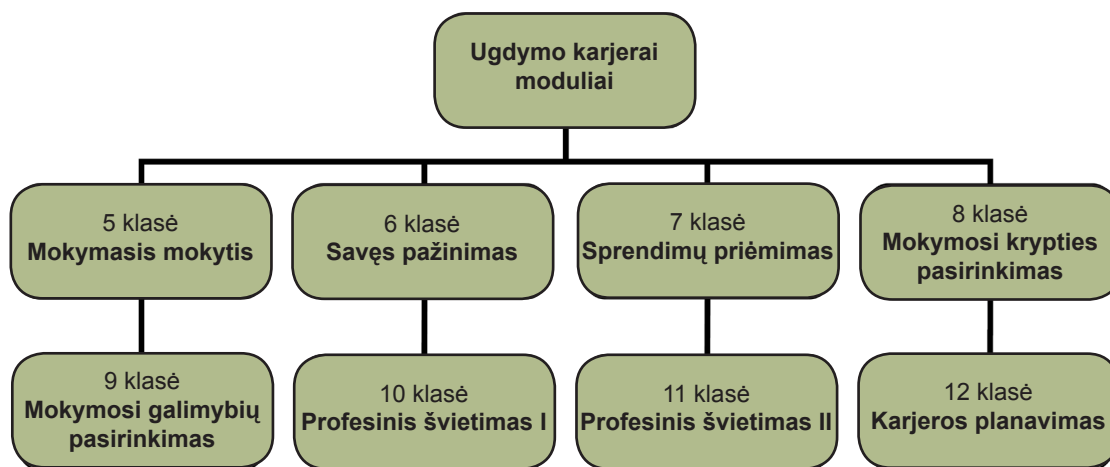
Ugdymo karjerai moduliai

5 klasė
Mokymasis mokytis

6 klasė
Savęs pažinimas

7 klasė
Sprendimų priėmimas

8 klasė
Mokymosi krypties pasirinkimas

9 klasė
Mokymosi galimybių pasirinkimas

10 klasė
Profesinis švietimas I

11 klasė
Profesinis švietimas II

12 klasė
Karjeros planavimas